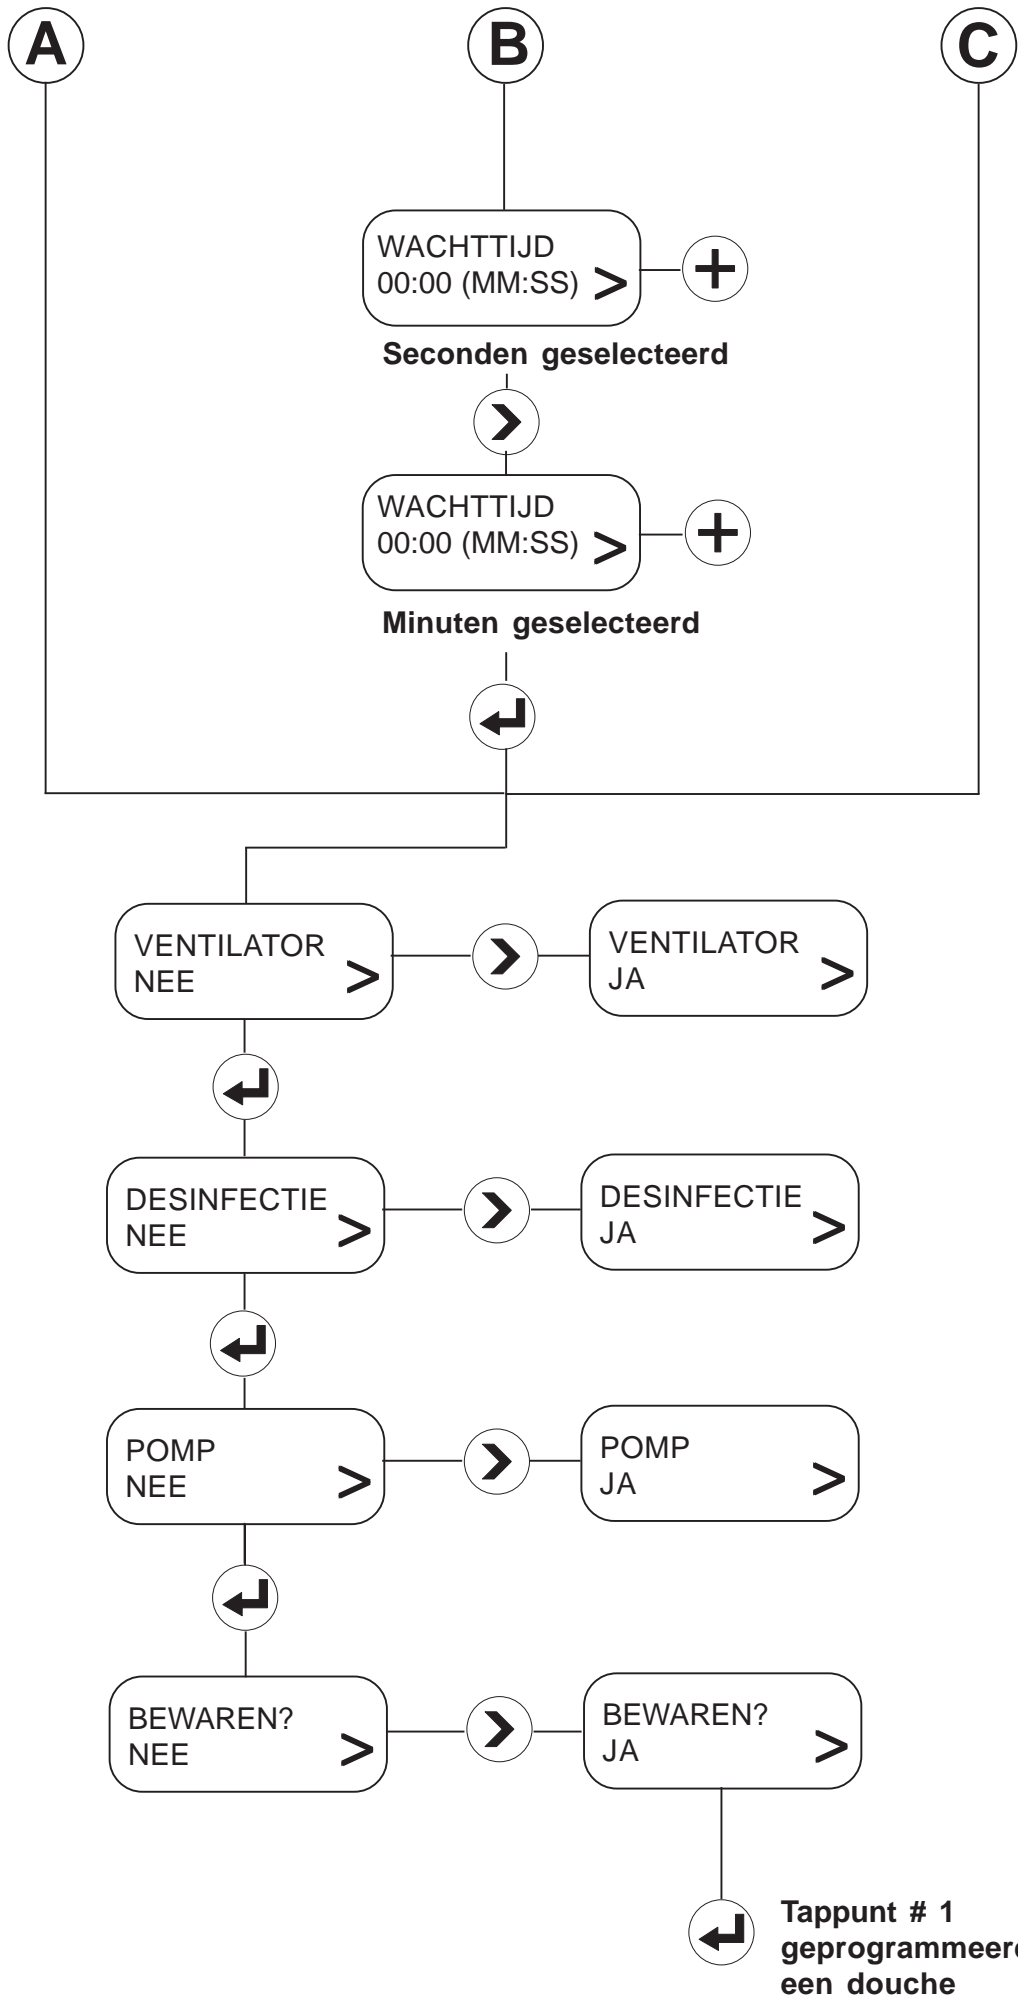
A

B

C

WACHTTIJD
00:00 (MM:SS) >

+

Seconden geselecteerd

>

WACHTTIJD
00:00 (MM:SS) >

+

Minuten geselecteerd

VENTILATOR
NEE >

>

VENTILATOR
JA >

DESINFECTIE
NEE >

>

DESINFECTIE
JA >

POMP
NEE >

>

POMP
JA >

BEWAREN?
NEE >

>

BEWAREN?
JA >

Tappunt # 1
geprogrammeer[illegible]
een douche